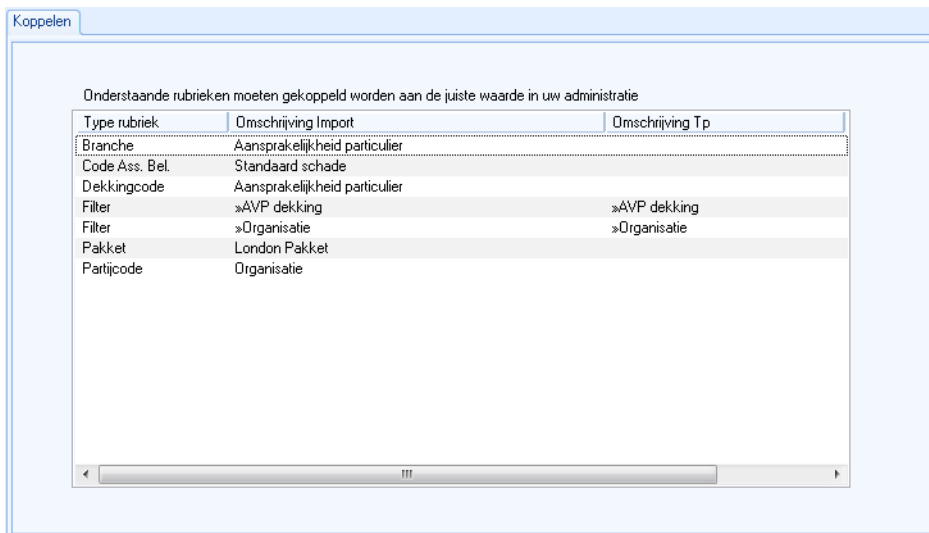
Koppelen

Onderstaande rubrieken moeten gekoppeld worden aan de juiste waarde in uw administratie

| Type rubriek | Omschrijving Import | Omschrijving Tp |
|---|---|---|
| Branche | Aansprakelijkheid particulier | |
| Code Ass. Bel. | Standaard schade | |
| Dekkingcode | Aansprakelijkheid particulier | |
| Filter | »AVP dekking | »AVP dekking |
| Filter | »Organisatie | »Organisatie |
| Pakket | London Pakket | |
| Partijcode | Organisatie | |